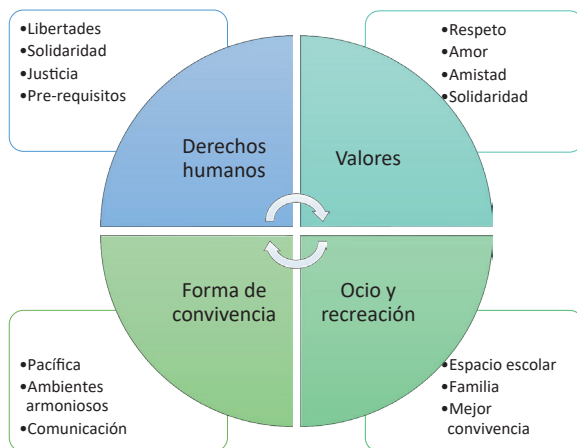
•Libertades
•Solidaridad
•Justicia
•Pre-requisitos

•Respeto
•Amor
•Amistad
•Solidaridad

Derechos humanos

Valores

Forma de convivencia

Ocio y recreación

•Pacífica
•Ambientes armoniosos
•Comunicación

•Espacio escolar
•Familia
•Mejor convivencia